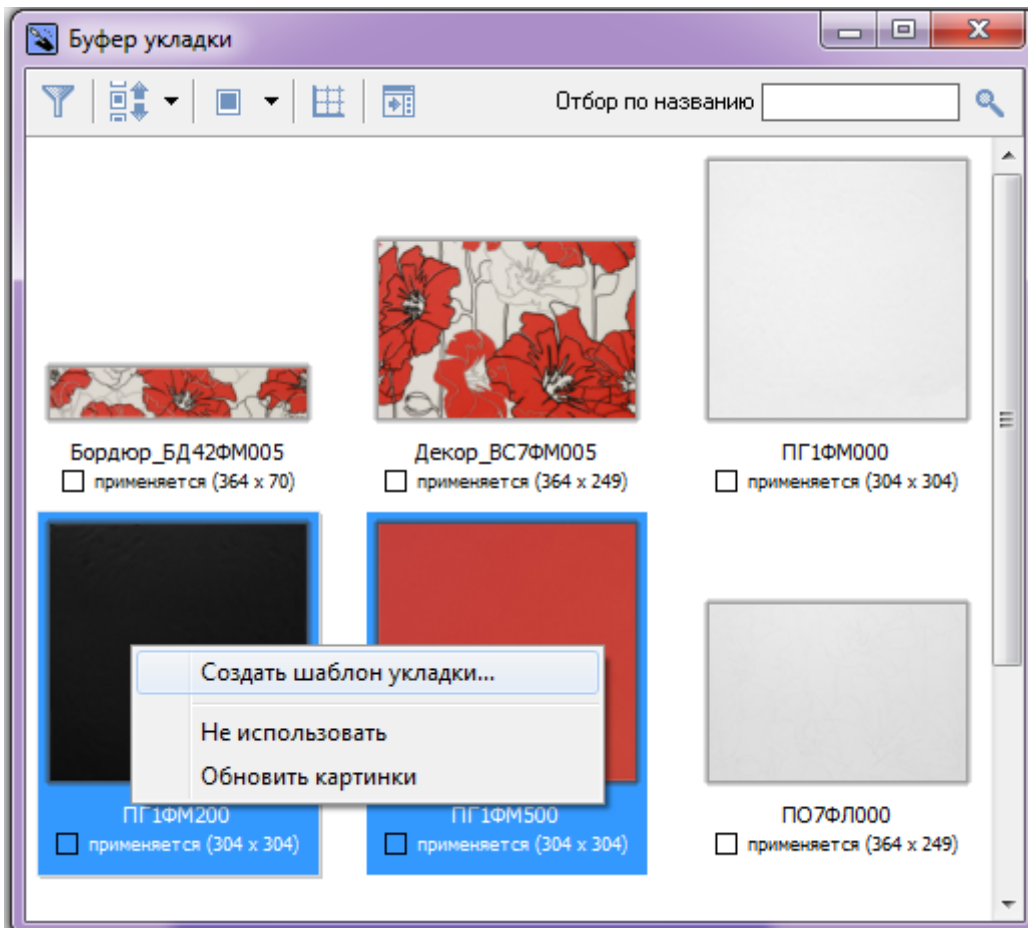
Буфер укладки

Отбор по названию

Бордюр_БД42ФМ005
применяется (364 x 70)

Декор_ВС7ФМ005
применяется (364 x 249)

ПГ1ФМ000
применяется (304 x 304)

Создать шаблон укладки...

Не использовать

Обновить картинки

ПГ1ФМ200
применяется (304 x 304)

ПГ1ФМ500
применяется (304 x 304)

ПО7ФЛ000
применяется (364 x 249)